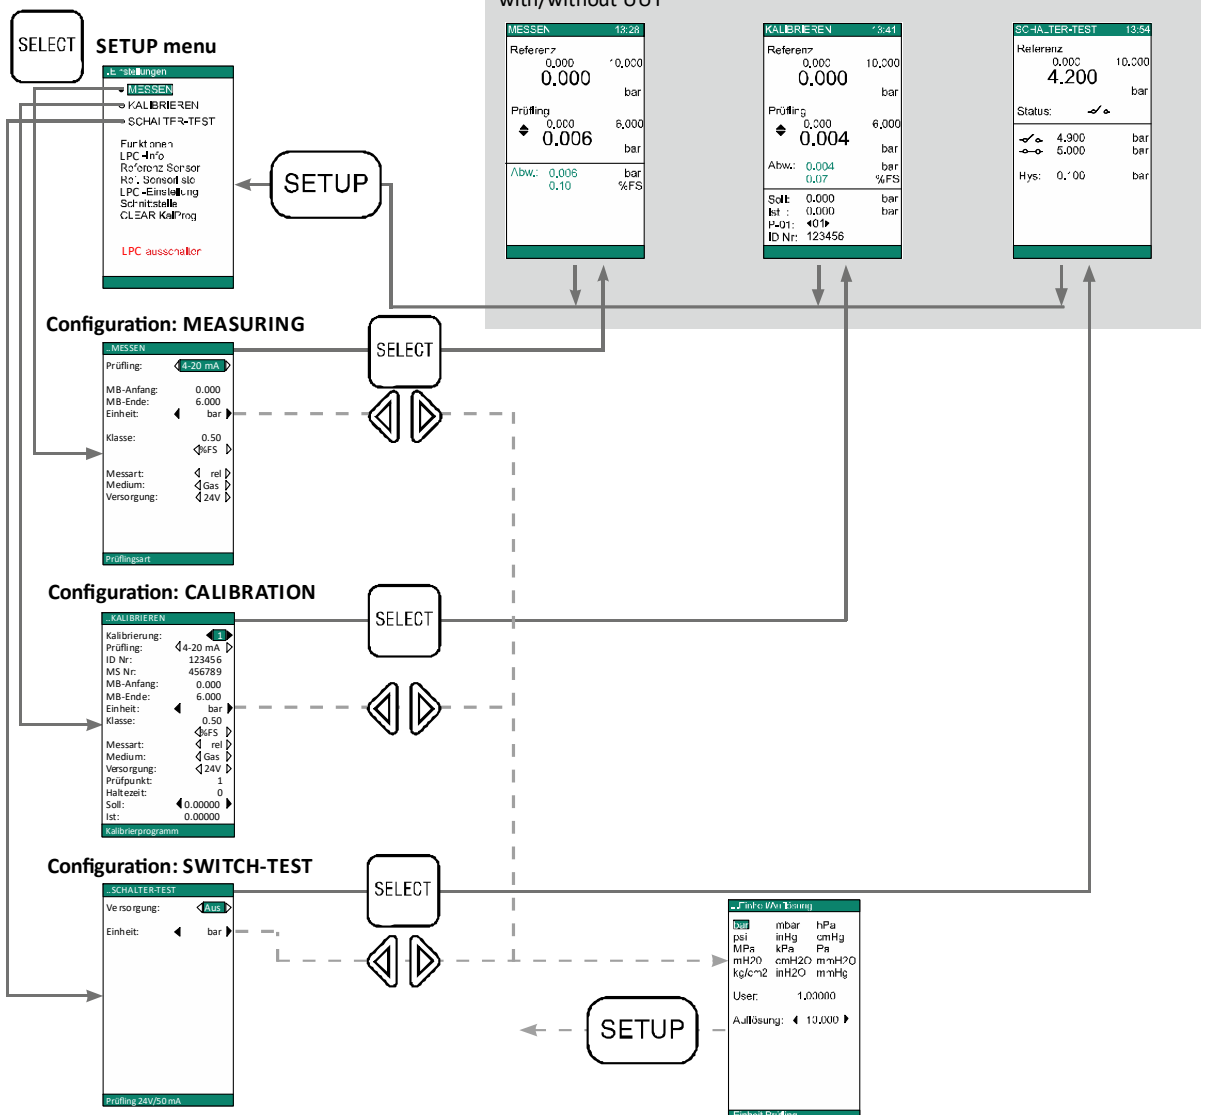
with/without UUT

SELECT SETUP menu

..Einstellungen
MESSEN
KALIBRIEREN
SCHALTER-TEST

Funktionen
LPC-Info
Referenz Sensor
Ref. Sensor sio
LPC-Einstellung
Schnittstelle
CLEAR KalProg

LPC ausschalten

SETUP

MESSEN 13:28
Referenz
0.000 10.000
0.000
bar
Prüfling
0.000 6.000
0.006
bar
Abw.: 0.006 bar
0.10 %FS

KALIBRIEREN 13:41
Referenz
0.000 10.000
0.000
bar
Prüfling
0.000 6.000
0.004
bar
Abw.: 0.004 bar
0.07 %FS
Soll: 0.000 bar
Ist : 0.000 bar
P-01: 01
ID Nr: 123456

SCHALTER-TEST 13:54
Referenz
0.000 10.000
4.200
bar
Status:
4.900 bar
5.000 bar
Hys: 0.100 bar

Configuration: MEASURING

..MESSEN
Prüfling: 4-20 mA
MB-Anfang: 0.000
MB-Ende: 6.000
Einheit: bar
Klasse: 0.50
%FS
Messart: rel
Medium: Gas
Versorgung: 24V
Prüflingsart

SELECT

Configuration: CALIBRATION

..KALIBRIEREN
Kalibrierung: 1
Prüfling: 4-20 mA
ID Nr: 123456
MS Nr: 456789
MB-Anfang: 0.000
MB-Ende: 6.000
Einheit: bar
Klasse: 0.50
%FS
Messart: rel
Medium: Gas
Versorgung: 24V
Prüfpunkt: 1
Haltezeit: 0
Soll: 0.00000
Ist: 0.00000
Kalibrierprogramm

SELECT

Configuration: SWITCH-TEST

..SCHALTER-TEST
Versorgung: Aus
Einheit: bar
Prüfling 24V/50mA

SELECT

..Einheit/Auflösung
bar mbar hPa
psi inHg cmHg
MPa kPa Pa
mH2O cmH2O mmH2O
kg/cm2 inH2O mmHg
User: 1.00000
Auflösung: 10.000
Einheit Prüfling

SETUP